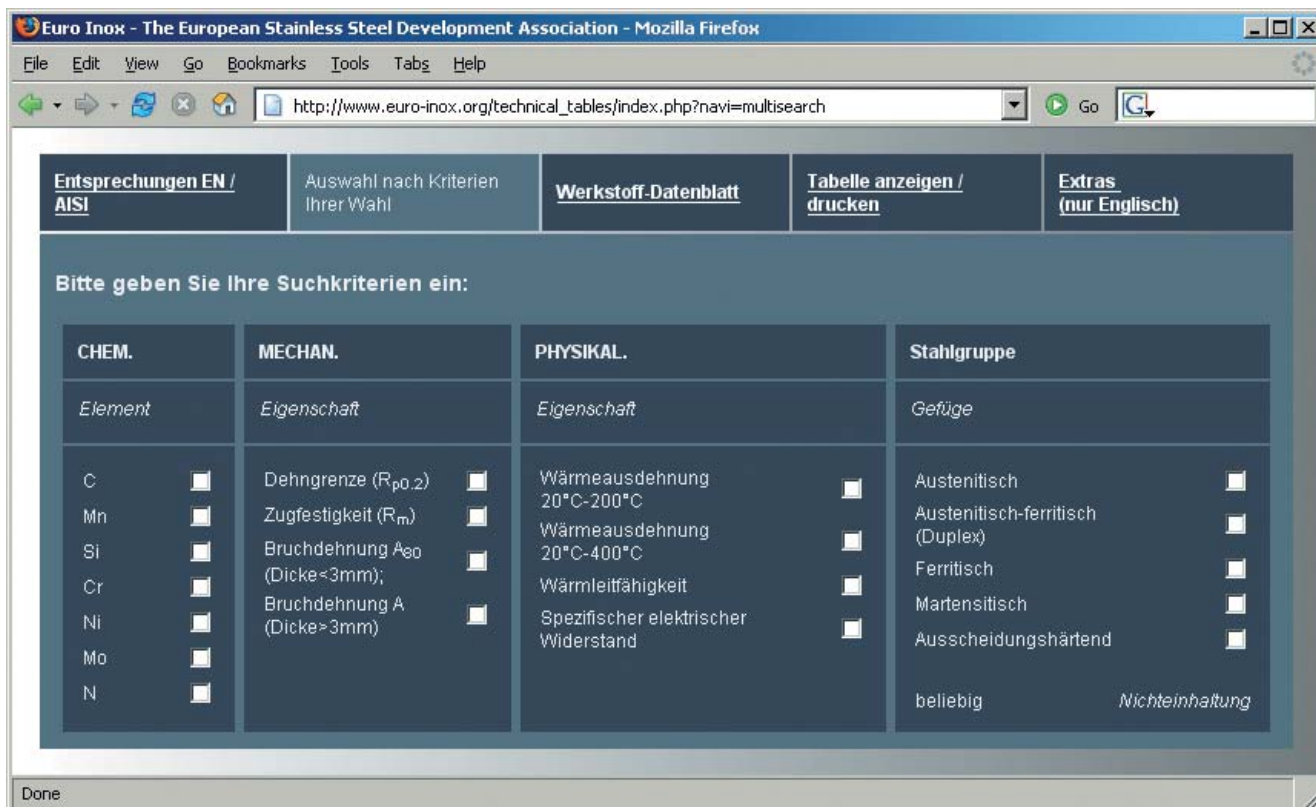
Euro Inox - The European Stainless Steel Development Association - Mozilla Firefox

File Edit View Go Bookmarks Tools Tabs Help

http://www.euro-inox.org/technical_tables/index.php?navi=multisearch

Go

Entsprechungen EN / AISI

Auswahl nach Kriterien Ihrer Wahl

Werkstoff-Datenblatt

Tabelle anzeigen / drucken

Extras (nur Englisch)

Bitte geben Sie Ihre Suchkriterien ein:

| CHEM. | MECHAN. | PHYSIKAL. | Stahlgruppe |
|---|---|---|---|
| Element | Eigenschaft | Eigenschaft | Gefüge |
| C<br>Mn<br>Si<br>Cr<br>Ni<br>Mo<br>N | Dehngrenze ($R_{p0.2}$)<br>Zugfestigkeit ($R_m$)<br>Bruchdehnung $A_{80}$ (Dicke<3mm);<br>Bruchdehnung A (Dicke>3mm) | Wärmeausdehnung 20°C-200°C<br>Wärmeausdehnung 20°C-400°C<br>Wärmleitfähigkeit<br>Spezifischer elektrischer Widerstand | Austenitisch<br>Austenitisch-ferritisch (Duplex)<br>Ferritisch<br>Martensitisch<br>Ausscheidungshärtend<br>beliebig Nichteinhaltung |

Done